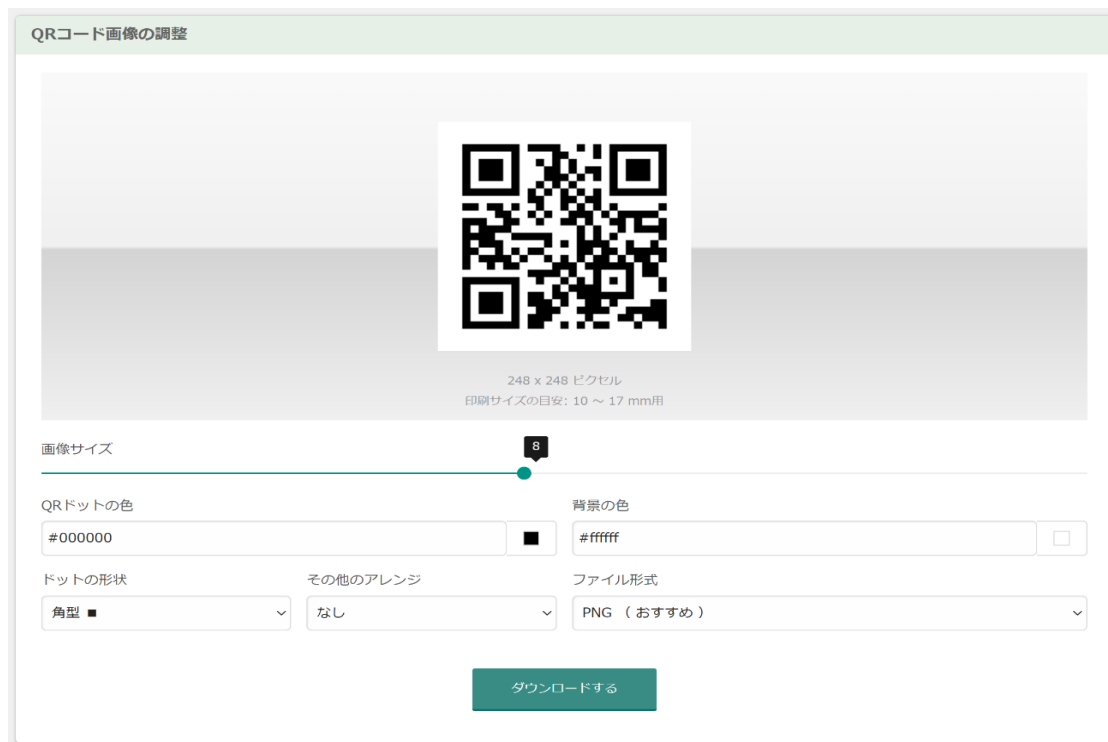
QRコード画像の調整

248 x 248 ピクセル
印刷サイズの目安: 10 ～ 17 mm用

画像サイズ

8

QRドットの色

#000000

背景の色

#ffffff

ドットの形状

角型 ■

その他のアレンジ

なし

ファイル形式

PNG （おすすめ）

ダウンロードする